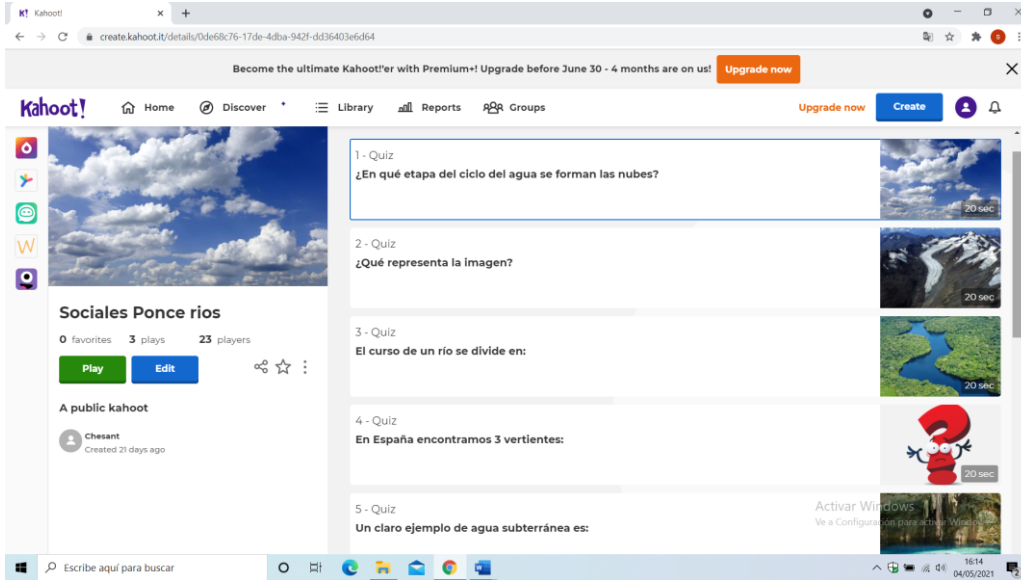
K! Kahoot!

create.kahoot.it/details/0de68c76-17de-4dba-942f-dd36403e6d64

Become the ultimate Kahoot!'er with Premium+! Upgrade before June 30 - 4 months are on us! Upgrade now

Kahoot! Home Discover Library Reports Groups Upgrade now Create

Sociales Ponce rios

0 favorites 3 plays 23 players

Play Edit

A public kahoot

Chesant
Created 21 days ago

1 - Quiz
¿En qué etapa del ciclo del agua se forman las nubes?
20 sec

2 - Quiz
¿Qué representa la imagen?
20 sec

3 - Quiz
El curso de un río se divide en:
20 sec

4 - Quiz
En España encontramos 3 vertientes:
20 sec

5 - Quiz
Un claro ejemplo de agua subterránea es:

Activar Windows
Ve a Configuración para activar Windows.

Escribe aquí para buscar

16:14
04/05/2021